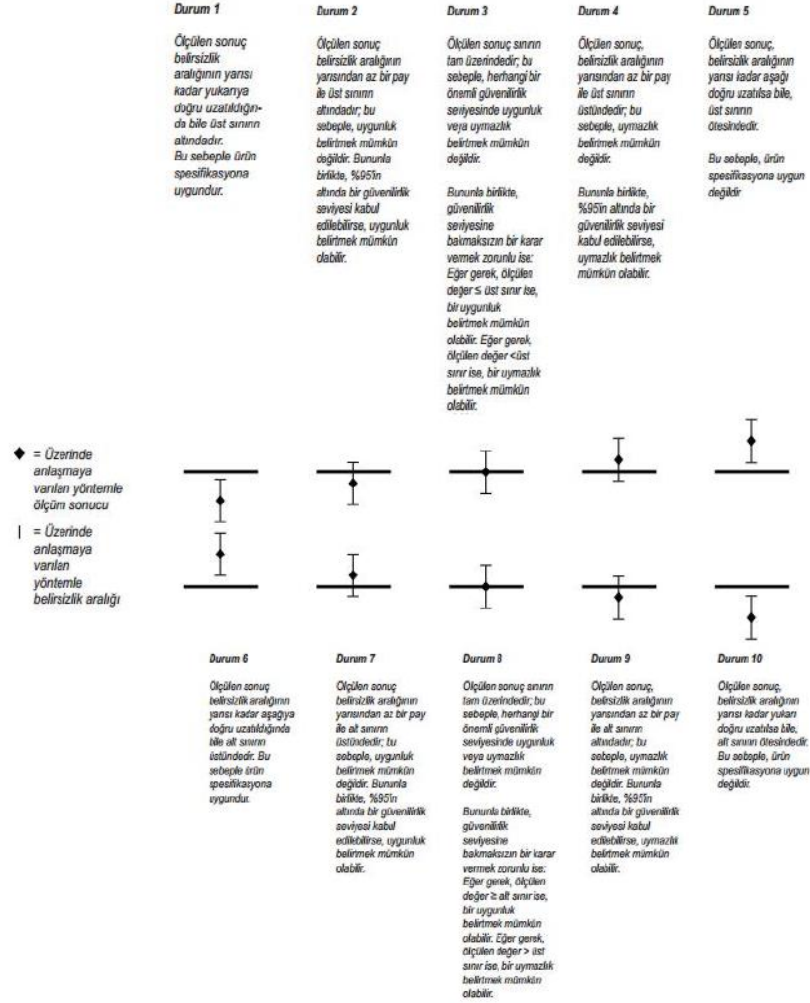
Durum 1

Ölçülen sonuç belirsizlik aralığının yarısı kadar yukarıya doğru uzatıldığında bile üst sınırın altındadır. Bu sebeple ürün spesifikasyona uygundur.

Durum 2

Ölçülen sonuç belirsizlik aralığının yarısından az bir pay ile üst sınırın altındadır; bu sebeple, uygunluk belirtmek mümkün değildir. Bununla birlikte, %95'in altında bir güvenilirlik seviyesi kabul edilebilirse, uygunluk belirtmek mümkün olabilir.

Durum 3

Ölçülen sonuç sınırın tam üzerindedir; bu sebeple, herhangi bir önemli güvenilirlik seviyesinde uygunluk veya uymazlık belirtmek mümkün değildir.

Bununla birlikte, güvenilirlik seviyesine bakmaksızın bir karar vermek zorunlu ise: Eğer gerek, ölçülen değer ≤ üst sınır ise, bir uygunluk belirtmek mümkün olabilir. Eğer gerek, ölçülen değer <üst sınır ise, bir uymazlık belirtmek mümkün olabilir.

Durum 4

Ölçülen sonuç, belirsizlik aralığının yarısından az bir pay ile üst sınırın üstündedir; bu sebeple, uymazlık belirtmek mümkün değildir.

Bununla birlikte, %95'in altında bir güvenilirlik seviyesi kabul edilebilirse, uymazlık belirtmek mümkün olabilir.

Durum 5

Ölçülen sonuç, belirsizlik aralığının yarısı kadar aşağı doğru uzatılsa bile, üst sınırın ötesindedir.

Bu sebeple, ürün spesifikasyona uygun değildir

◆ = Üzerinde anlaşmaya varılan yöntemle ölçüm sonucu

| = Üzerinde anlaşmaya varılan yöntemle belirsizlik aralığı

Durum 6

Ölçülen sonuç belirsizlik aralığının yarısı kadar aşağıya doğru uzatıldığında bile alt sınırın üstündedir. Bu sebeple ürün spesifikasyona uygundur.

Durum 7

Ölçülen sonuç belirsizlik aralığının yarısından az bir pay ile alt sınırın üstündedir; bu sebeple, uygunluk belirtmek mümkün değildir. Bununla birlikte, %95'in altında bir güvenilirlik seviyesi kabul edilebilirse, uygunluk belirtmek mümkün olabilir.

Durum 8

Ölçülen sonuç sınırın tam üzerindedir; bu sebeple, herhangi bir önemli güvenilirlik seviyesinde uygunluk veya uymazlık belirtmek mümkün değildir.

Bununla birlikte, güvenilirlik seviyesine bakmaksızın bir karar vermek zorunlu ise: Eğer gerek, ölçülen değer ≥ alt sınır ise, bir uygunluk belirtmek mümkün olabilir. Eğer gerek, ölçülen değer > üst sınır ise, bir uymazlık belirtmek mümkün olabilir.

Durum 9

Ölçülen sonuç, belirsizlik aralığının yarısından az bir pay ile alt sınırın altındadır; bu sebeple, uymazlık belirtmek mümkün değildir. Bununla birlikte, %95'in altında bir güvenilirlik seviyesi kabul edilebilirse, uymazlık belirtmek mümkün olabilir.

Durum 10

Ölçülen sonuç, belirsizlik aralığının yarısı kadar yukarı doğru uzatılsa bile, alt sınırın ötesindedir. Bu sebeple, ürün spesifikasyona uygun değildir.